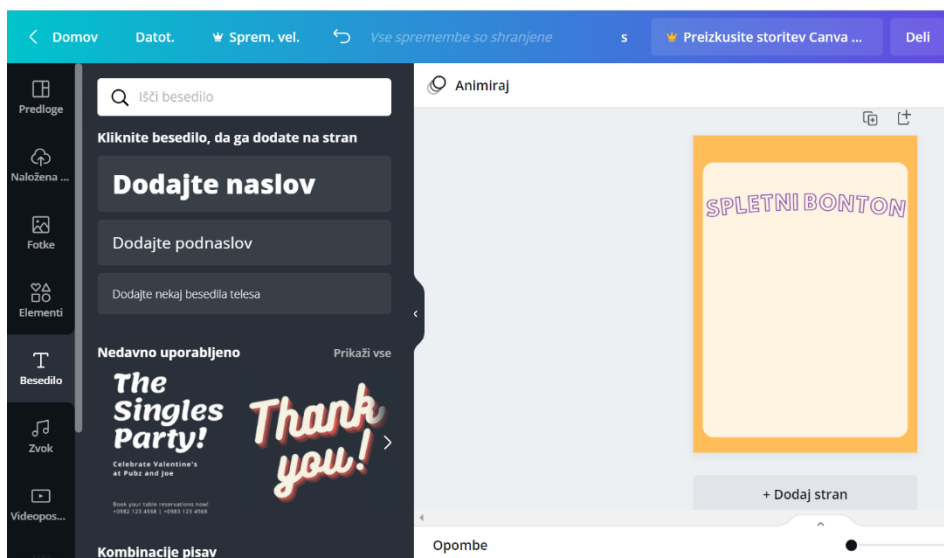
Domov
Datot.
Sprem. vel.
Vse spremembe so shranjene
s
Preizkusite storitev Canva ...
Deli

Predloge
Naložena ...
Fotke
Elementi
Besedilo
Zvok
Videopos...

Išči besedilo
Kliknite besedilo, da ga dodate na stran
Dodajte naslov
Dodajte podnaslov
Dodajte nekaj besedila telesa

Nedavno uporabljeno
Prikaži vse

The Singles Party!
Celebrate Valentine's at Pubz and Joe
Book your table reservations now!
+0982 123 4568 | +0983 123 4568

Thank you!

Kombinacije pisav

Animiraj

SPLETNI BONTON

+ Dodaj stran

Opombe